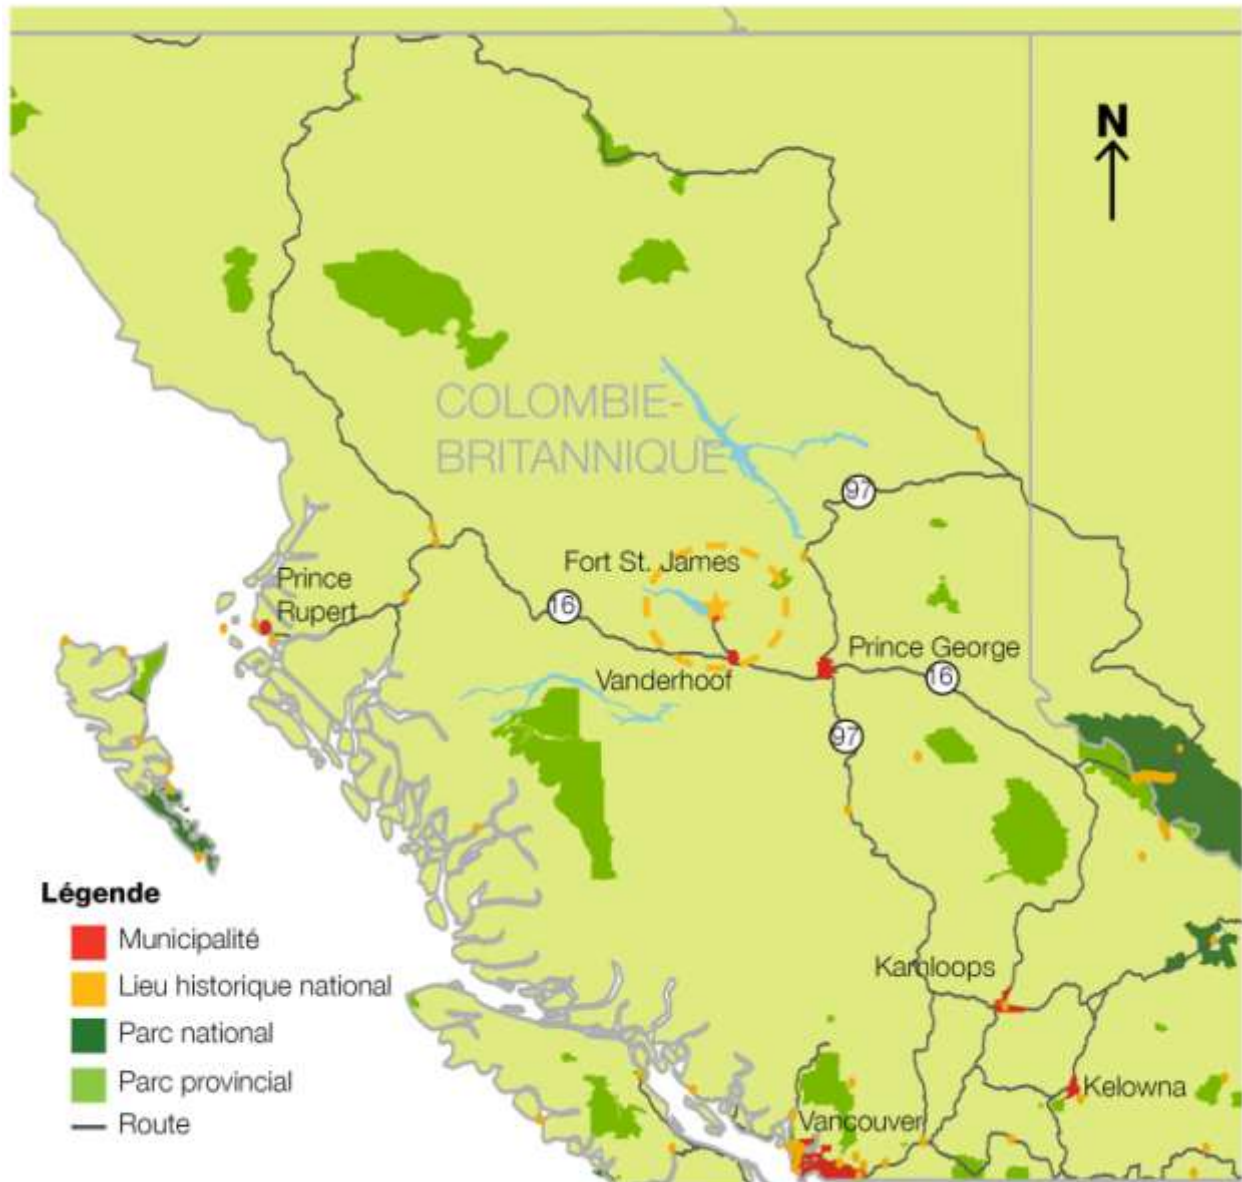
N

COLOMBIE-BRITANNIQUE

97

Fort St. James

Prince Rupert

16

Prince George

Vanderhoof

16

97

Kamloops

Kelowna

Vancouver

Légende

Municipalité

Lieu historique national

Parc national

Parc provincial

Route